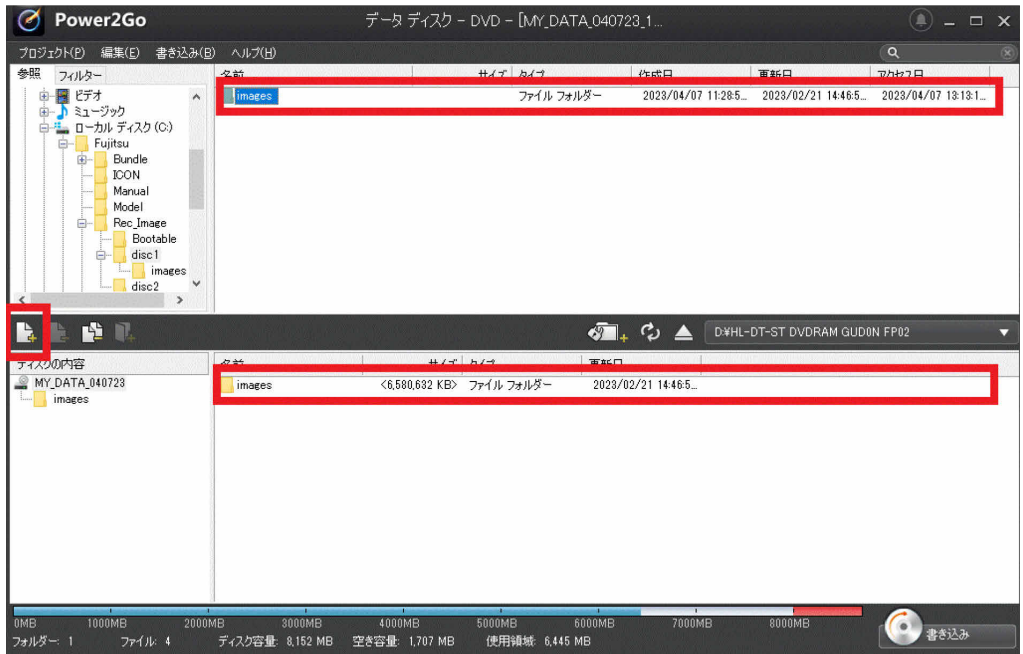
Power2Go
データ ディスク – DVD – [MY_DATA_040723_1...
プロジェクト(P) 編集(E) 書き込み(B) ヘルプ(H)
参照 フィルター
ビデオ
ミュージック
ローカル ディスク (C:)
Fujitsu
Bundle
ICON
Manual
Model
Rec_Image
Bootable
disc1
images
disc2

| 名前 | サイズ | タイプ | 作成日 | 更新日 | アクセス日 |
|---|---|---|---|---|---|
| images | | ファイル フォルダー | 2023/04/07 11:28:5... | 2023/02/21 14:46:5... | 2023/04/07 13:13:1... |

D:\HL-DT-ST DVDRAM GUD0N FP02
ディスクの内容
MY_DATA_040723
images

| 名前 | サイズ | タイプ | 更新日 |
|---|---|---|---|
| images | <6,580,632 KB> | ファイル フォルダー | 2023/02/21 14:46:5... |

0MB 1000MB 2000MB 3000MB 4000MB 5000MB 6000MB 7000MB 8000MB
フォルダー: 1 ファイル: 4 ディスク容量: 8,152 MB 空き容量: 1,707 MB 使用領域: 6,445 MB
書き込み